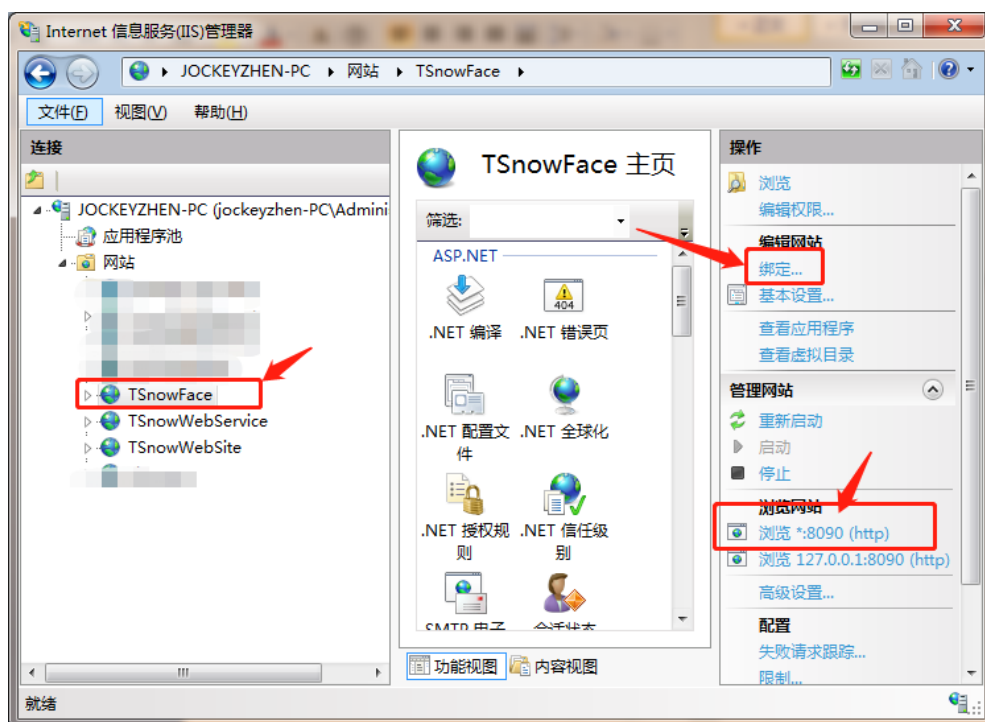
Internet 信息服务(IIS)管理器

JOCKEYZHEN-PC ▸ 网站 ▸ TSnowFace ▸

文件(F) 视图(V) 帮助(H)

连接

JOCKEYZHEN-PC (jockeyzhen-PC\Admini
应用程序池
网站
TSnowFace
TSnowWebService
TSnowWebSite

TSnowFace 主页

筛选:

ASP.NET

.NET 编译
.NET 错误页
.NET 配置文件
.NET 全球化
.NET 授权规则
.NET 信任级别
SMTP 电子
会话状态

功能视图 内容视图

操作

浏览
编辑权限...

编辑网站
绑定...
基本设置...
查看应用程序
查看虚拟目录

管理网站
重新启动
启动
停止

浏览网站
浏览 *:8090 (http)
浏览 127.0.0.1:8090 (http)
高级设置...

配置
失败请求跟踪...
限制...

就绪